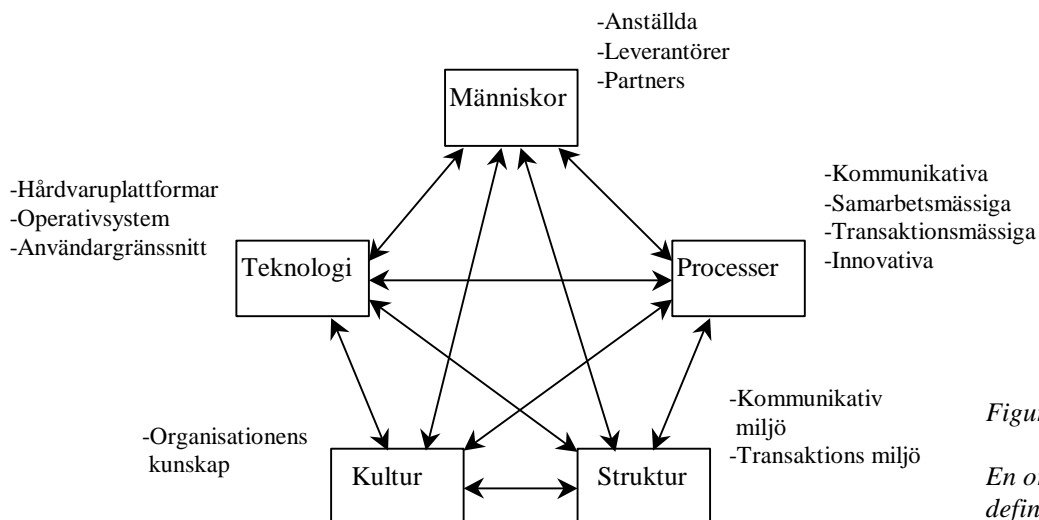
-Anställda
-Leverantörer
-Partners

Människor

-Hårdvaruplattformar
-Operativsystem
-Användargränssnitt

Teknologi

-Kommunikativa
-Samarbetsmässiga
-Transaktionsmässiga
-Innovativa

Processer

-Organisationens kunskap

Kultur

Struktur

-Kommunikativ miljö
-Transaktions miljö

Figu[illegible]

En o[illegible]
defin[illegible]